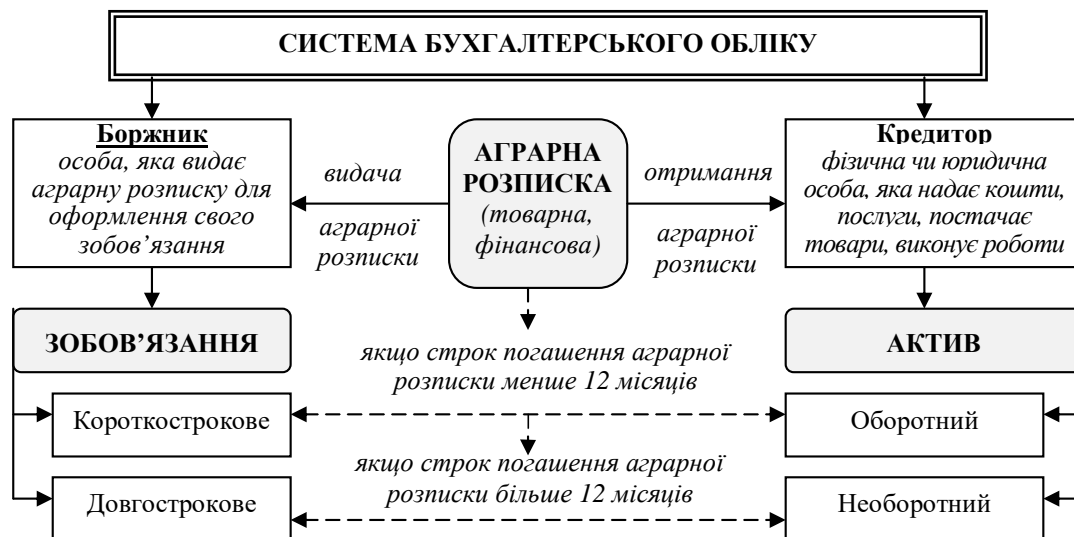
СИСТЕМА БУХГАЛТЕРСЬКОГО ОБЛІКУ

Боржник
особа, яка видає аграрну розписку для оформлення свого зобов'язання

видача
аграрної розписки

АГРАРНА РОЗПИСКА
(товарна, фінансова)

отримання
аграрної розписки

Кредитор
фізична чи юридична особа, яка надає кошти, послуги, постачає товари, виконує роботи

ЗОБОВ'ЯЗАННЯ

АКТИВ

якщо строк погашення аграрної розписки менше 12 місяців

Короткострокове

Оборотний

якщо строк погашення аграрної розписки більше 12 місяців

Довгострокове

Необоротний